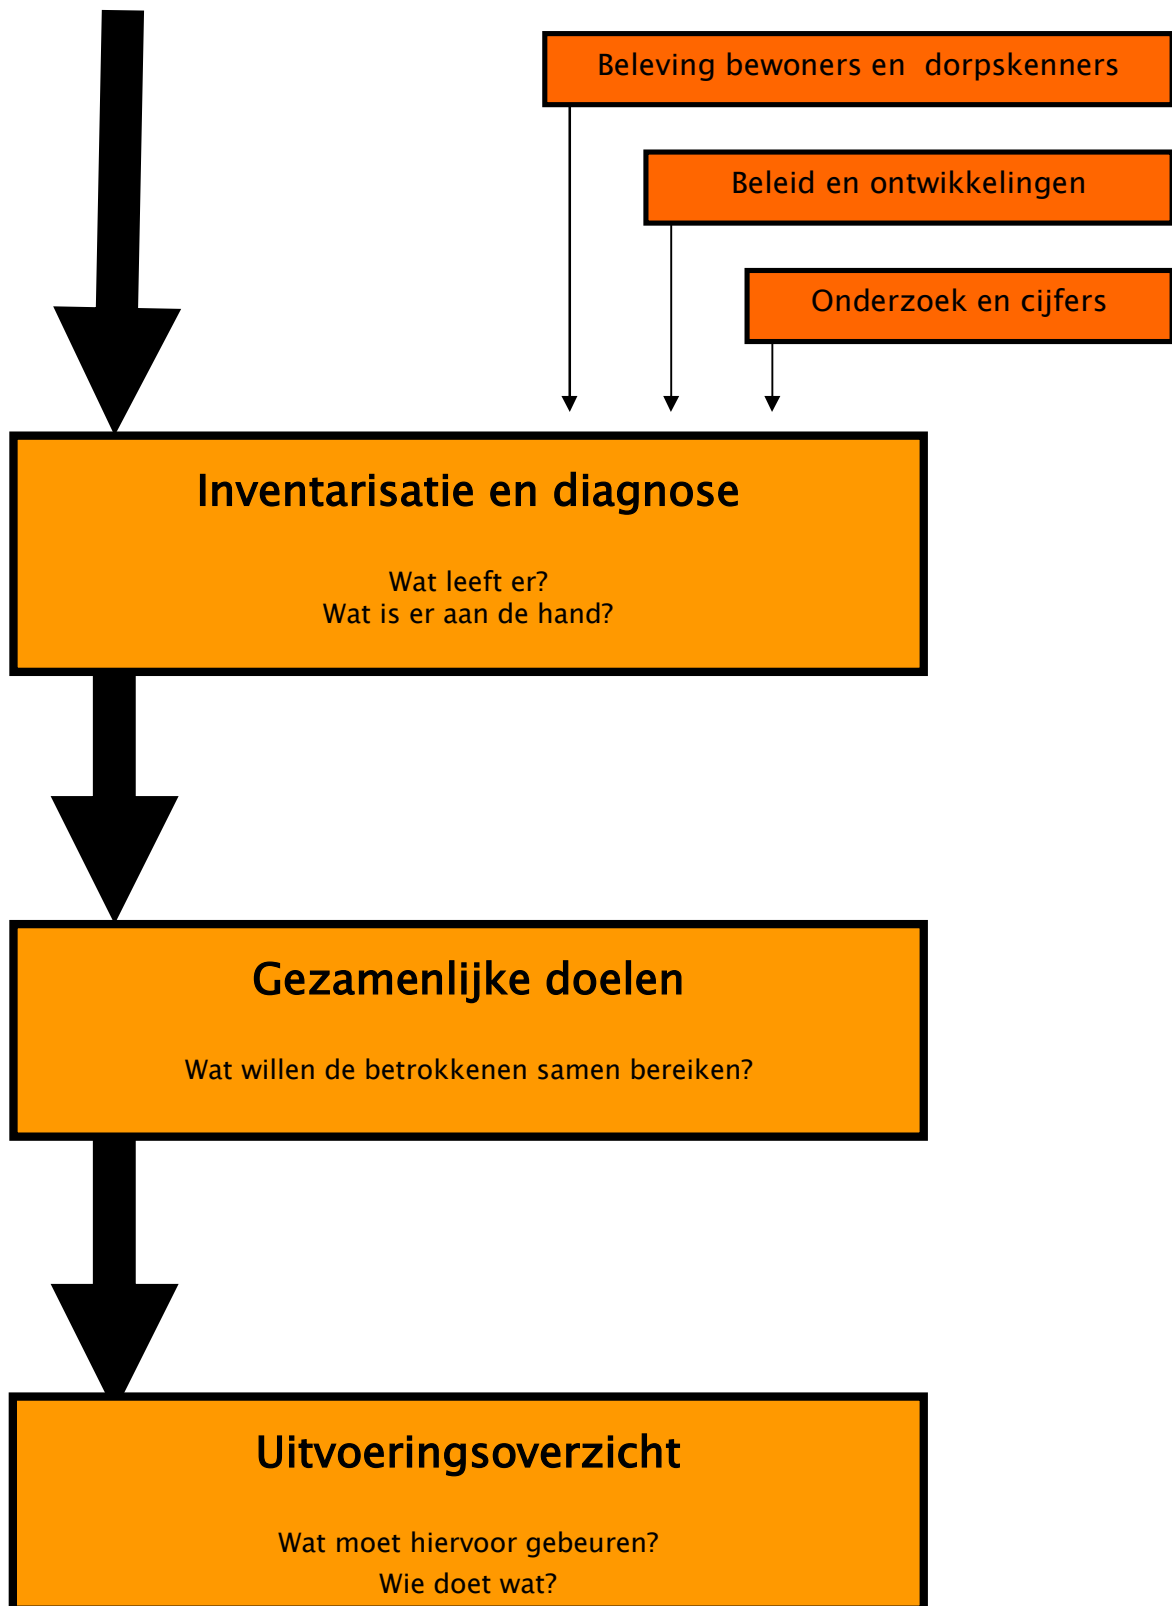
Beleving bewoners en dorpskenners

Beleid en ontwikkelingen

Onderzoek en cijfers

Inventarisatie en diagnose

Wat leeft er?
Wat is er aan de hand?

Gezamenlijke doelen

Wat willen de betrokkenen samen bereiken?

Uitvoeringsoverzicht

Wat moet hiervoor gebeuren?
Wie doet wat?